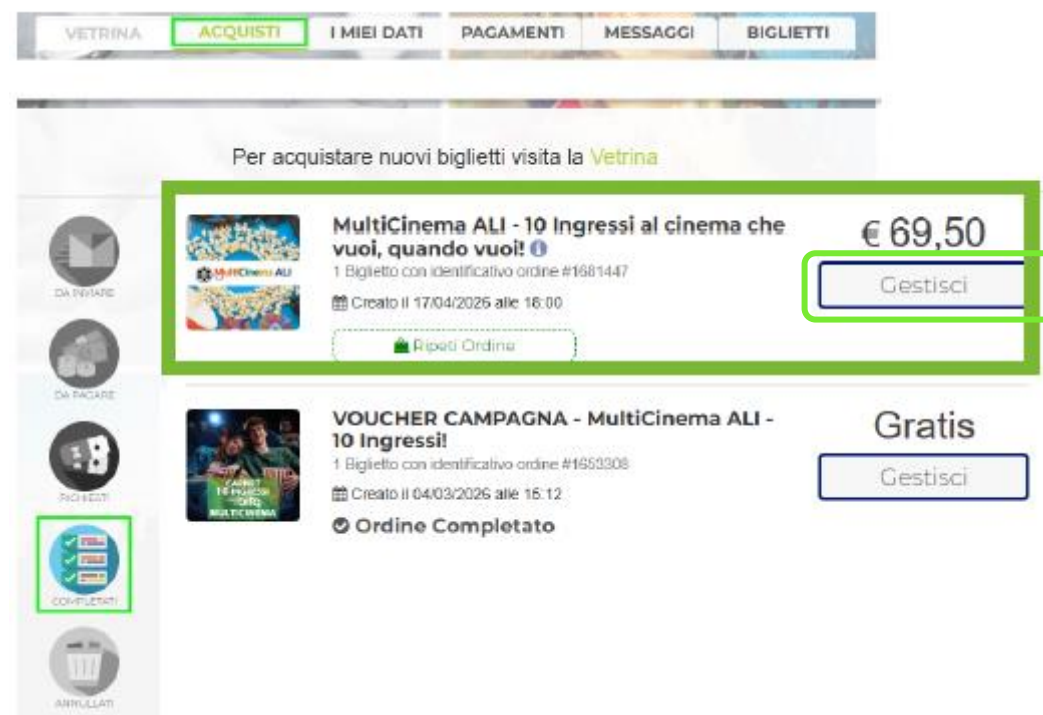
VETRINA ACQUISTI I MIEI DATI PAGAMENTI MESSAGGI BIGLIETTI

Per acquistare nuovi biglietti visita la Vetrina

DA INVIARE

DA PAGARE

RICHIESTI

COMPLETATI

ANNULLATI

MultiCinema ALI

MultiCinema ALI - 10 Ingressi al cinema che vuoi, quando vuoi!

1 Biglietto con identificativo ordine #1681447

Creato il 17/04/2026 alle 16:00

Ripeti Ordine

€ 69,50

Gestisci

CARNET 10 INGRESSI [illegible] MULTICINEMA

VOUCHER CAMPAGNA - MultiCinema ALI - 10 Ingressi!

1 Biglietto con identificativo ordine #1653308

Creato il 04/03/2026 alle 15:12

Ordine Completato

Gratis

Gestisci